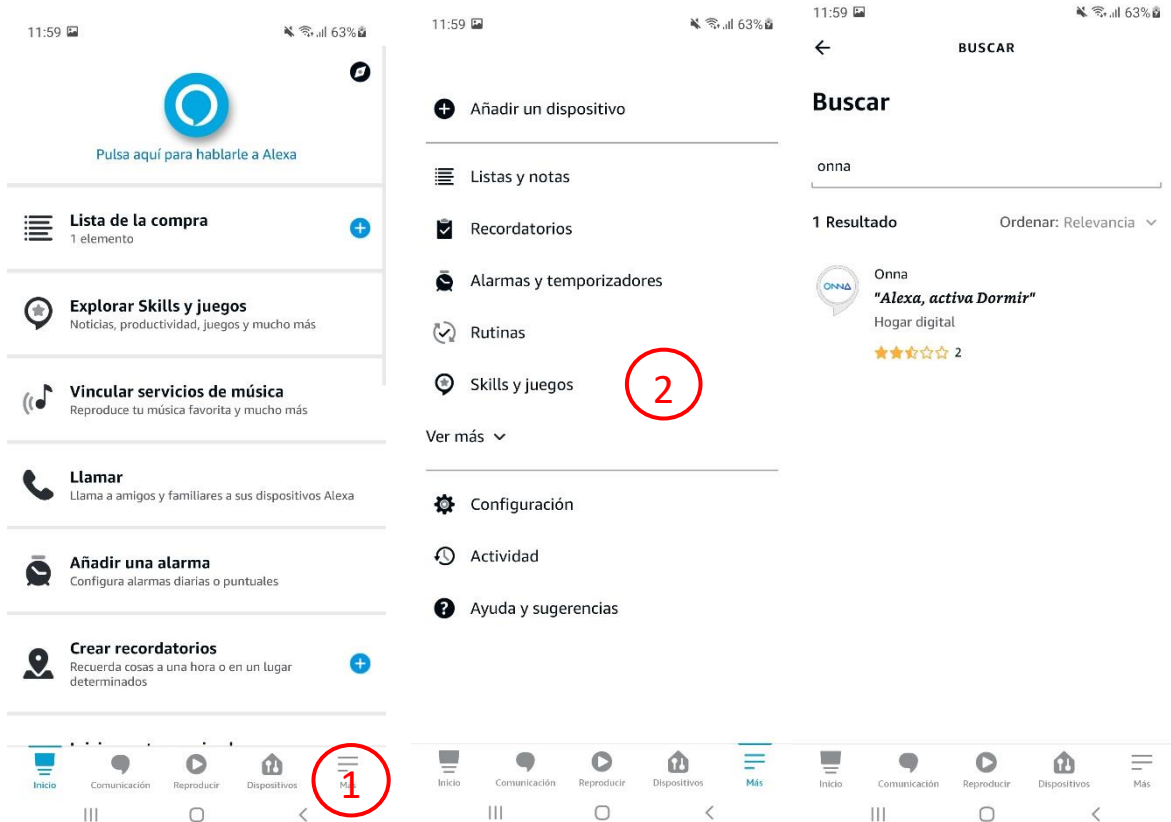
11:59 63%

Pulsa aquí para hablarle a Alexa

Lista de la compra
1 elemento

Explorar Skills y juegos
Noticias, productividad, juegos y mucho más

Vincular servicios de música
Reproduce tu música favorita y mucho más

Llamar
Llama a amigos y familiares a sus dispositivos Alexa

Añadir una alarma
Configura alarmas diarias o puntuales

Crear recordatorios
Recuerda cosas a una hora o en un lugar determinados

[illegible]

Inicio Comunicación Reproducir Dispositivos Más

1

11:59 63%

Añadir un dispositivo

Listas y notas

Recordatorios

Alarmas y temporizadores

Rutinas

Skills y juegos

2

Ver más

Configuración

Actividad

Ayuda y sugerencias

Inicio Comunicación Reproducir Dispositivos Más

11:59 63%

BUSCAR

Buscar

onna

1 Resultado

Ordenar: Relevancia

ONNA

Onna
"Alexa, activa Dormir"
Hogar digital
2

Inicio Comunicación Reproducir Dispositivos Más